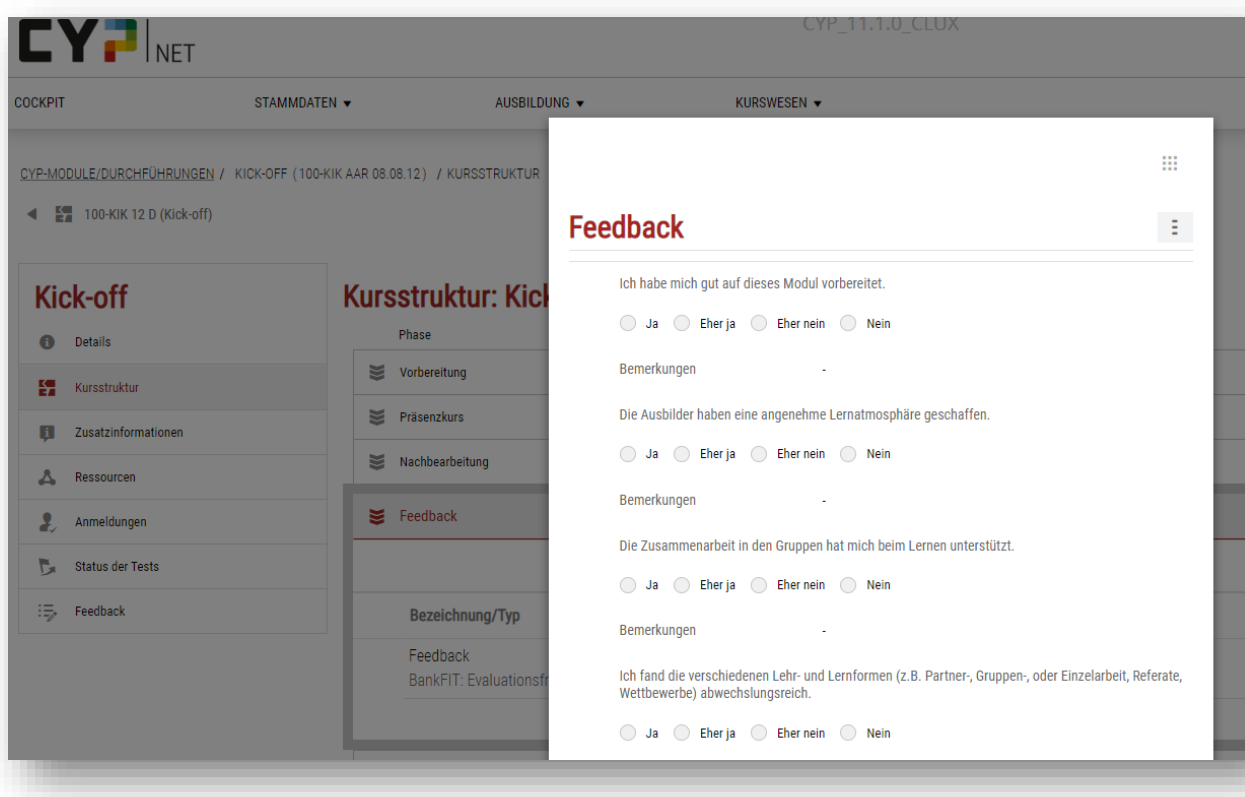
CYP NET

CYP_11.1.0_CLUX

COCKPIT STAMMDATEN ▾ AUSBILDUNG ▾ KURSWESEN ▾

CYP-MODULE/DURCHFÜHRUNGEN / KICK-OFF (100-KIK AAR 08.08.12) / KURSSTRUKTUR

◀ 100-KIK 12 D (Kick-off)

Kick-off

Details

Kursstruktur

Zusatzinformationen

Ressourcen

Anmeldungen

Status der Tests

Feedback

Kursstruktur: Kick

Phase

Vorbereitung

Präsenzkurs

Nachbearbeitung

Feedback

Bezeichnung/Typ

Feedback

BankFIT: Evaluationsfr

Feedback

Ich habe mich gut auf dieses Modul vorbereitet.

Ja Eher ja Eher nein Nein

Bemerkungen -

Die Ausbilder haben eine angenehme Lernatmosphäre geschaffen.

Ja Eher ja Eher nein Nein

Bemerkungen -

Die Zusammenarbeit in den Gruppen hat mich beim Lernen unterstützt.

Ja Eher ja Eher nein Nein

Bemerkungen -

Ich fand die verschiedenen Lehr- und Lernformen (z.B. Partner-, Gruppen-, oder Einzelarbeit, Referate, Wettbewerbe) abwechslungsreich.

Ja Eher ja Eher nein Nein